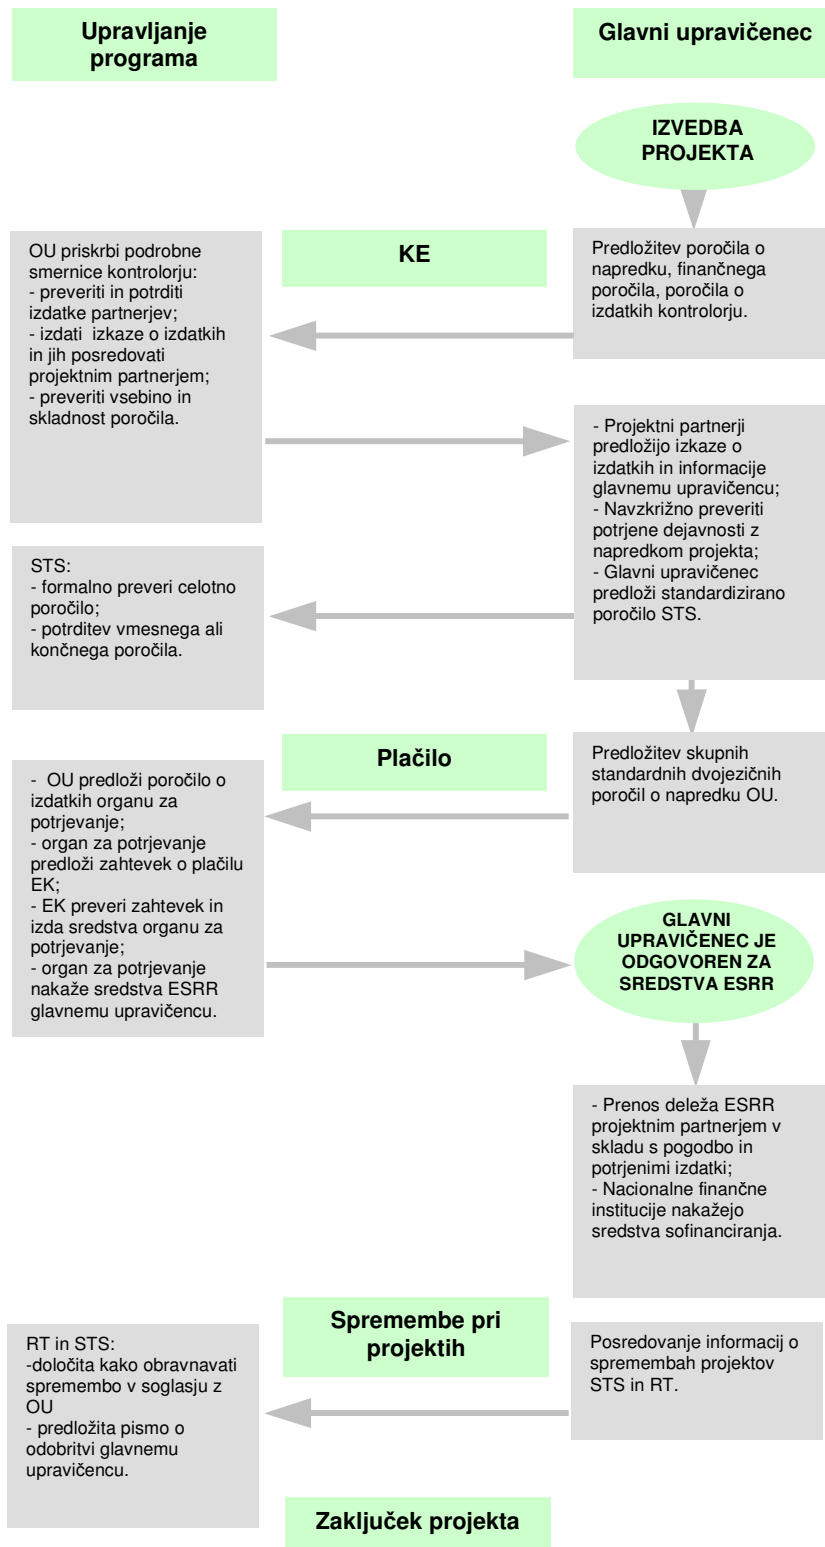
Upravljanje programa

Glavni upravičenec

IZVEDBA PROJEKTA

OU priskrbi podrobne smernice kontrolorju:
- preveriti in potrditi izdatke partnerjev;
- izdati izkaze o izdatkih in jih posredovati projektnim partnerjem;
- preveriti vsebino in skladnost poročila.

KE

Predložitev poročila o napredku, finančnega poročila, poročila o izdatkih kontrolorju.

- Projektni partnerji predložijo izkaze o izdatkih in informacije glavnemu upravičencu;
- Navzkrižno preveriti potrjene dejavnosti z napredkom projekta;
- Glavni upravičenec predloži standardizirano poročilo STS.

STS:
- formalno preveri celotno poročilo;
- potrditev vmesnega ali končnega poročila.

Plačilo

Predložitev skupnih standardnih dvojezičnih poročil o napredku OU.

- OU predloži poročilo o izdatkih organu za potrjevanje;
- organ za potrjevanje predloži zahtevek o plačilu EK;
- EK preveri zahtevek in izda sredstva organu za potrjevanje;
- organ za potrjevanje nakaže sredstva ESRR glavnemu upravičencu.

GLAVNI UPRAVIČENEC JE ODGOVOREN ZA SREDSTVA ESRR

- Prenos deleža ESRR projektnim partnerjem v skladu s pogodbo in potrjenimi izdatki;
- Nacionalne finančne institucije nakažejo sredstva sofinanciranja.

Spremembe pri projektih

RT in STS:
-določita kako obravnavati spremembo v soglasju z OU
- predložita pismo o odobritvi glavnemu upravičencu.

Posredovanje informacij o spremembah projektov STS in RT.

Zaključek projekta